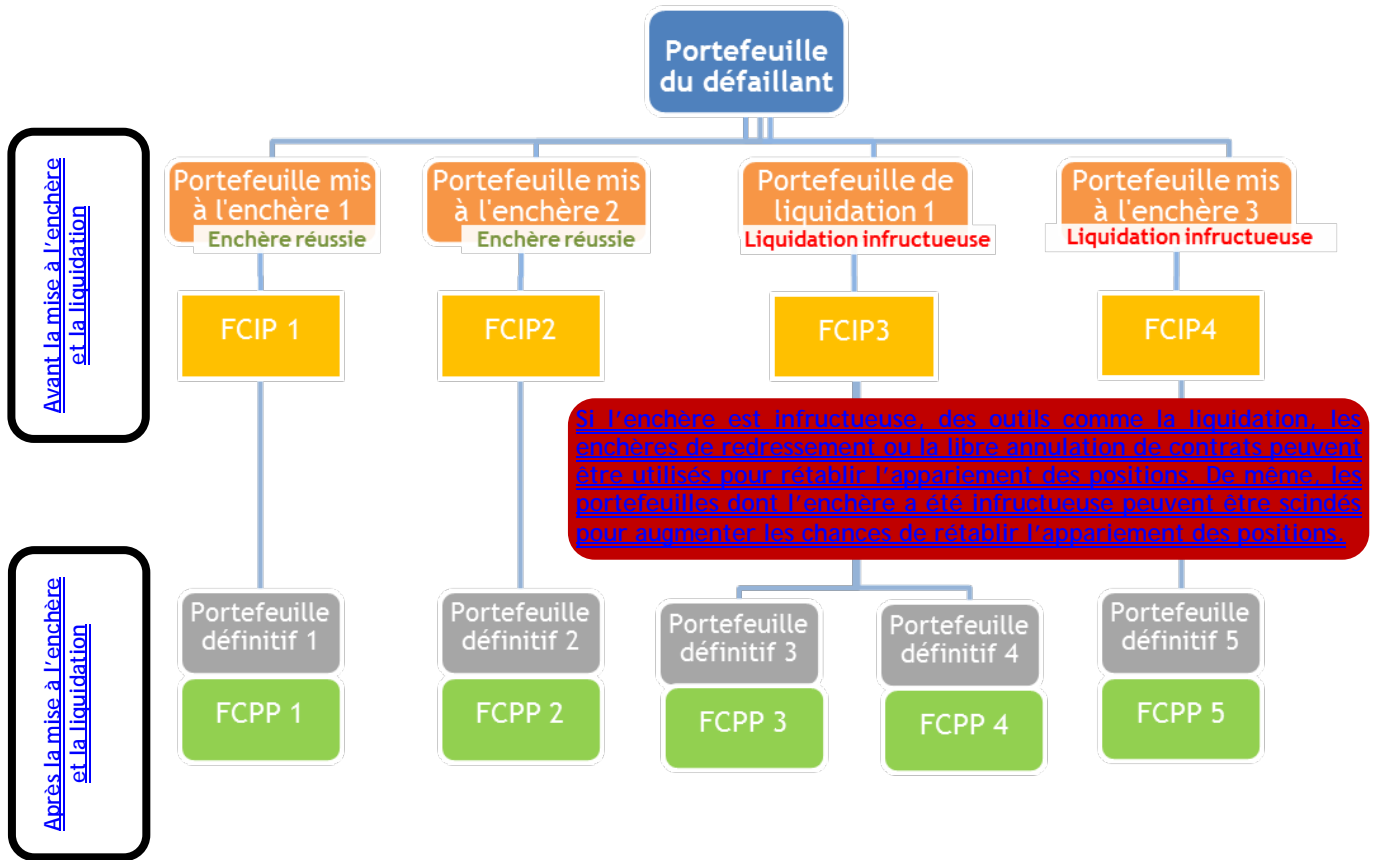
Portefeuille du défaillant

Avant la mise à l'enchère et la liquidation

Portefeuille mis à l'enchère 1
Enchère réussie

Portefeuille mis à l'enchère 2
Enchère réussie

Portefeuille de liquidation 1
Liquidation infructueuse

Portefeuille mis à l'enchère 3
Liquidation infructueuse

FCIP 1

FCIP2

FCIP3

FCIP4

Si l'enchère est infructueuse, des outils comme la liquidation, les enchères de redressement ou la libre annulation de contrats peuvent être utilisés pour rétablir l'appariement des positions. De même, les portefeuilles dont l'enchère a été infructueuse peuvent être scindés pour augmenter les chances de rétablir l'appariement des positions.

Après la mise à l'enchère et la liquidation

Portefeuille définitif 1
FCPP 1

Portefeuille définitif 2
FCPP 2

Portefeuille définitif 3
FCPP 3

Portefeuille définitif 4
FCPP 4

Portefeuille définitif 5
FCPP 5